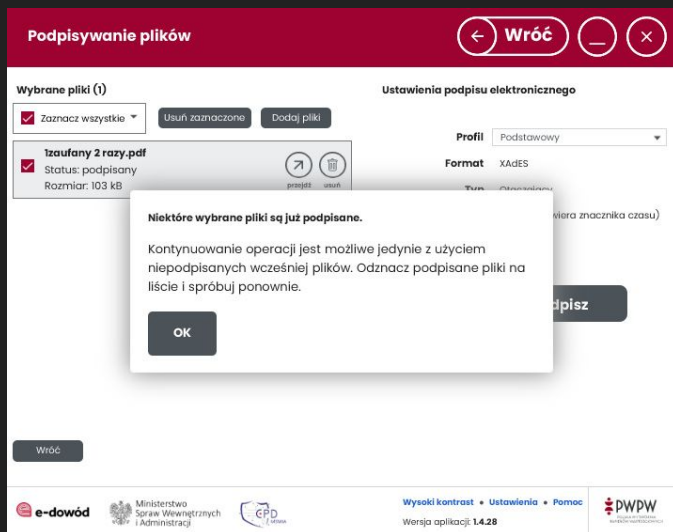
Podpisywanie plików

Wróć

Wybrane pliki (1)

Zaznacz wszystkie

Usuń zaznaczone

Dodaj pliki

1zaufany 2 razy.pdf
Status: podpisany
Rozmiar: 103 kB

przejdź

usuń

Ustawienia podpisu elektronicznego

Profil Podstawowy

Format XAdES

Typ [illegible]

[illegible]wiera znacznika czasu)

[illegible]dpisz

Niektóre wybrane pliki są już podpisane.

Kontynuowanie operacji jest możliwe jedynie z użyciem niepodpisanych wcześniej plików. Odznacz podpisane pliki na liście i spróbuj ponownie.

OK

Wróć

e-dowód

Ministerstwo Spraw Wewnętrznych i Administracji

CPD

Wysoki kontrast • Ustawienia • Pomoc

Wersja aplikacji: 1.4.28

PWPW